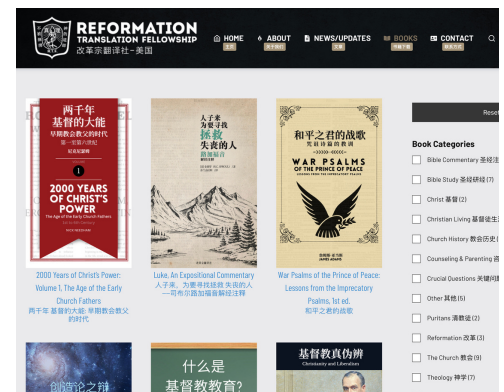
REFORMATION
TRANSLATION FELLOWSHIP
改革宗翻译社-美国

HOME 主页
ABOUT 关于我们
NEWS/UPDATES 消息
BOOKS 书籍下载
CONTACT 联系方式

两千年基督的大能
早期教会教父的时代
第一至第八世纪
尼克·尼德伍德
1
2000 YEARS OF CHRIST'S POWER
The Age of the Early Church Fathers

人子来为要寻找拯救失丧的人
路加福音

和平之君的战歌
咒诅诗篇的教训
WAR PSALMS OF THE PRINCE OF PEACE

2000 Years of Christ's Power: Volume 1, The Age of the Early Church Fathers
两千年 基督的大能: 早期教会教父的时代

Luke, An Expositional Commentary
人子来，为要寻找拯救失丧的人—司布尔路加福音解经注释

War Psalms of the Prince of Peace: Lessons from the Imprecatory Psalms, 1st ed.
和平之君的战歌

什么是基督教教育?

基督教真伪辨
Christianity and Liberalism

Reset

Book Categories
Bible Commentary 圣经注
Bible Study 圣经研经 (7)
Christ 基督 (2)
Christian Living 基督徒生
Church History 教会历史 (
Counseling & Parenting 咨
Crucial Questions 关键问题
Other 其他 (5)
Puritans 清教徒 (2)
Reformation 改革 (3)
The Church 教会 (9)
Theology 神学 (7)